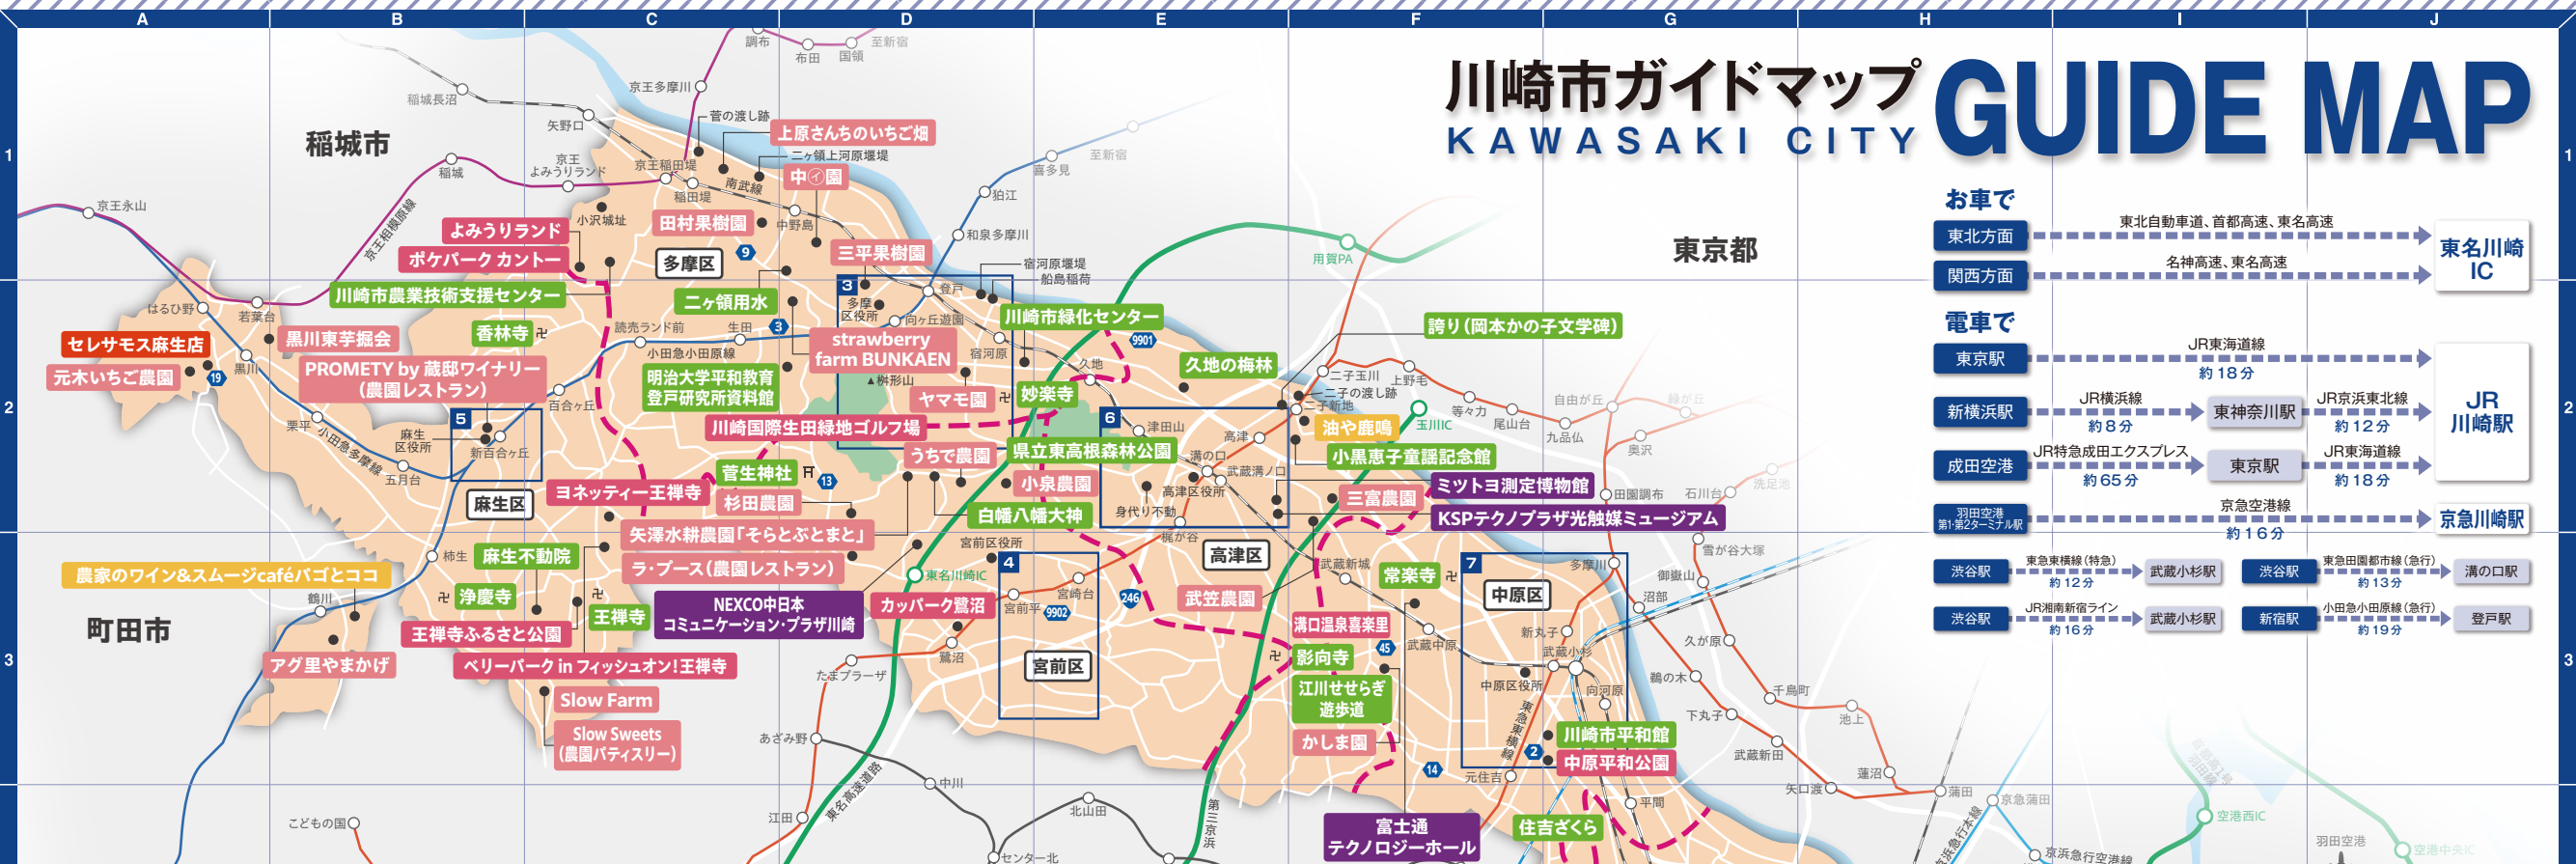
A B C D E F G H I J

川崎市ガイドマップ KAWASAKI CITY GUIDE MAP

1 2 3

稲城市
町田市
東京都

お車で
東北方面 東北自動車道、首都高速、東名高速
関西方面 名神高速、東名高速
東名川崎IC

電車で
東京駅 JR東海道線 約18分
新横浜駅 JR横浜線 約8分 東神奈川駅 JR京浜東北線 約12分
成田空港 JR特急成田エクスプレス 約65分 東京駅 JR東海道線 約18分
JR川崎駅
羽田空港第1·第2ターミナル駅 京急空港線 約16分 京急川崎駅
渋谷駅 東急東横線(特急) 約12分 武蔵小杉駅
渋谷駅 東急田園都市線(急行) 約13分 溝の口駅
渋谷駅 JR湘南新宿ライン 約16分 武蔵小杉駅
新宿駅 小田急小田原線(急行) 約19分 登戸駅

多摩区
麻生区
高津区
宮前区
中原区

上原さんちのいちご畑
中⑦園
田村果樹園
三平果樹園
よみうりランド
ポケパーク カントー
川崎市農業技術支援センター
二ヶ領用水
香林寺
黒川東芋掘会
セレサモス麻生店
元木いちご農園
PROMETY by 蔵邸ワイナリー(農園レストラン)
strawberry farm BUNKAEN
明治大学平和教育登戸研究所資料館
ヤマモ園
川崎市緑化センター
久地の梅林
妙楽寺
誇り(岡本かの子文学碑)
油や鹿嶋
小黒恵子童謡記念館
川崎国際生田緑地ゴルフ場
うちで農園
県立東高根森林公園
菅生神社
杉田農園
ヨネッティー王禅寺
小泉農園
白幡八幡大神
ミットヨ測定博物館
三富農園
KSPテクノプラザ光触媒ミュージアム
矢澤水耕農園「そらとぶとまと」
ラ・ブース(農園レストラン)
麻生不動院
農家のワイン&スムージーcaféバゴとココ
浄慶寺
王禅寺
NEXCO中日本 コミュニケーション・プラザ川崎
カッパーク鷺沼
武笠農園
常楽寺
王禅寺ふるさと公園
アグ里やまかげ
ベリーパーク in フィッシュオン!王禅寺
Slow Farm
Slow Sweets(農園パティスリー)
溝口温泉喜楽里
影向寺
江川せせらぎ遊歩道
かしま園
川崎市平和館
中原平和公園
住吉さくら
富士通テクノロジーホール

調布 布田 国領 至新宿 京王多摩川 稲城長沼 菅の渡し跡 矢野口 京王よみうりランド 京王稲田堤 稲田堤 二ヶ領上河原堰堤 南武線 稲城 中野島 至新宿 喜多見 狛江 和泉多摩川 京王永山 小沢城址 京王相模原線 宿河原堰堤 船島稲荷 登戸 向ヶ丘遊園 多摩区役所 宿河原 用賀PA はるひ野 若葉台 黒川 読売ランド前 生田 小田急小田原線 桝形山 久地 二子玉川 二子の渡し跡 二子新地 上野毛 等々力 尾山台 自由が丘 緑が丘 九品仏 奥沢 玉川IC 栗平 麻生区役所 新百合ケ丘 百合ヶ丘 小田急多摩線 五月台 津田山 高津 溝の口 武蔵溝ノ口 高津区役所 身代り不動 田園調布 石川台 洗足池 梶が谷 宮前区役所 東名川崎IC 雪が谷大塚 柿生 鶴川 多摩川 御嶽山 沼部 宮崎台 宮前平 鷺沼 武蔵新城 武蔵中原 新丸子 武蔵小杉 中原区役所 向河原 久が原 鵜の木 千鳥町 下丸子 池上 たまプラーザ あざみ野 元住吉 武蔵新田 平間 蓮沼 矢口渡 蒲田 京急蒲田 京浜急行空港線 空港西IC 羽田空港 空港中央IC 中川 江田 東名高速道路 北山田 センター北 こどもの国 第三京浜 東急東横線